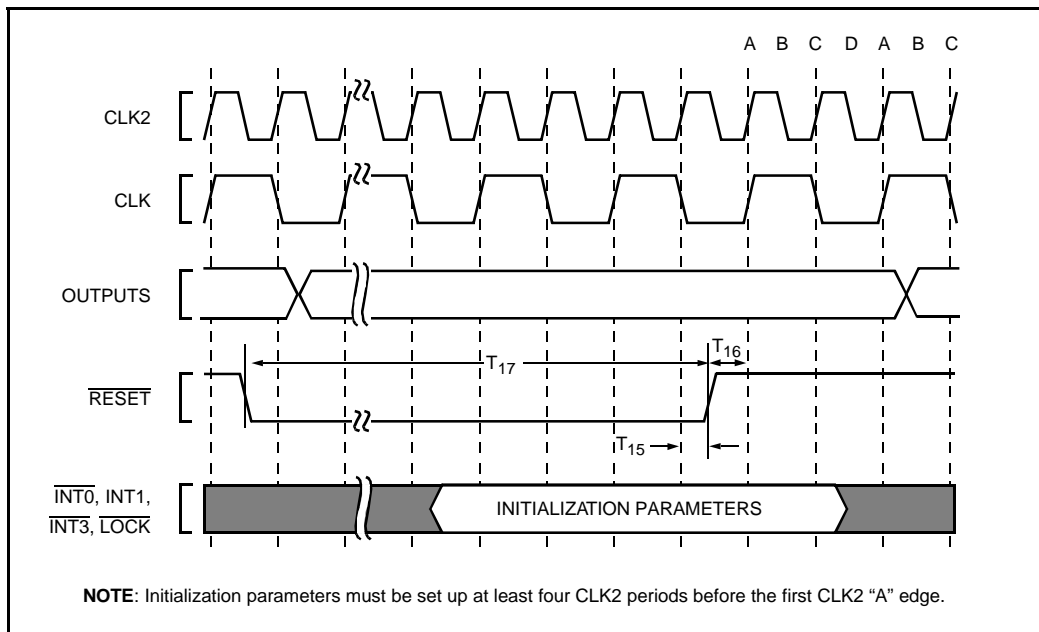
A B C D A B C

CLK2

CLK

OUTPUTS

$\overline{\text{RESET}}$

$T_{17}$

$T_{16}$

$T_{15}$

$\overline{\text{INT0}}$, INT1, $\overline{\text{INT3}}$, $\overline{\text{LOCK}}$

INITIALIZATION PARAMETERS

**NOTE**: Initialization parameters must be set up at least four CLK2 periods before the first CLK2 “A” edge.